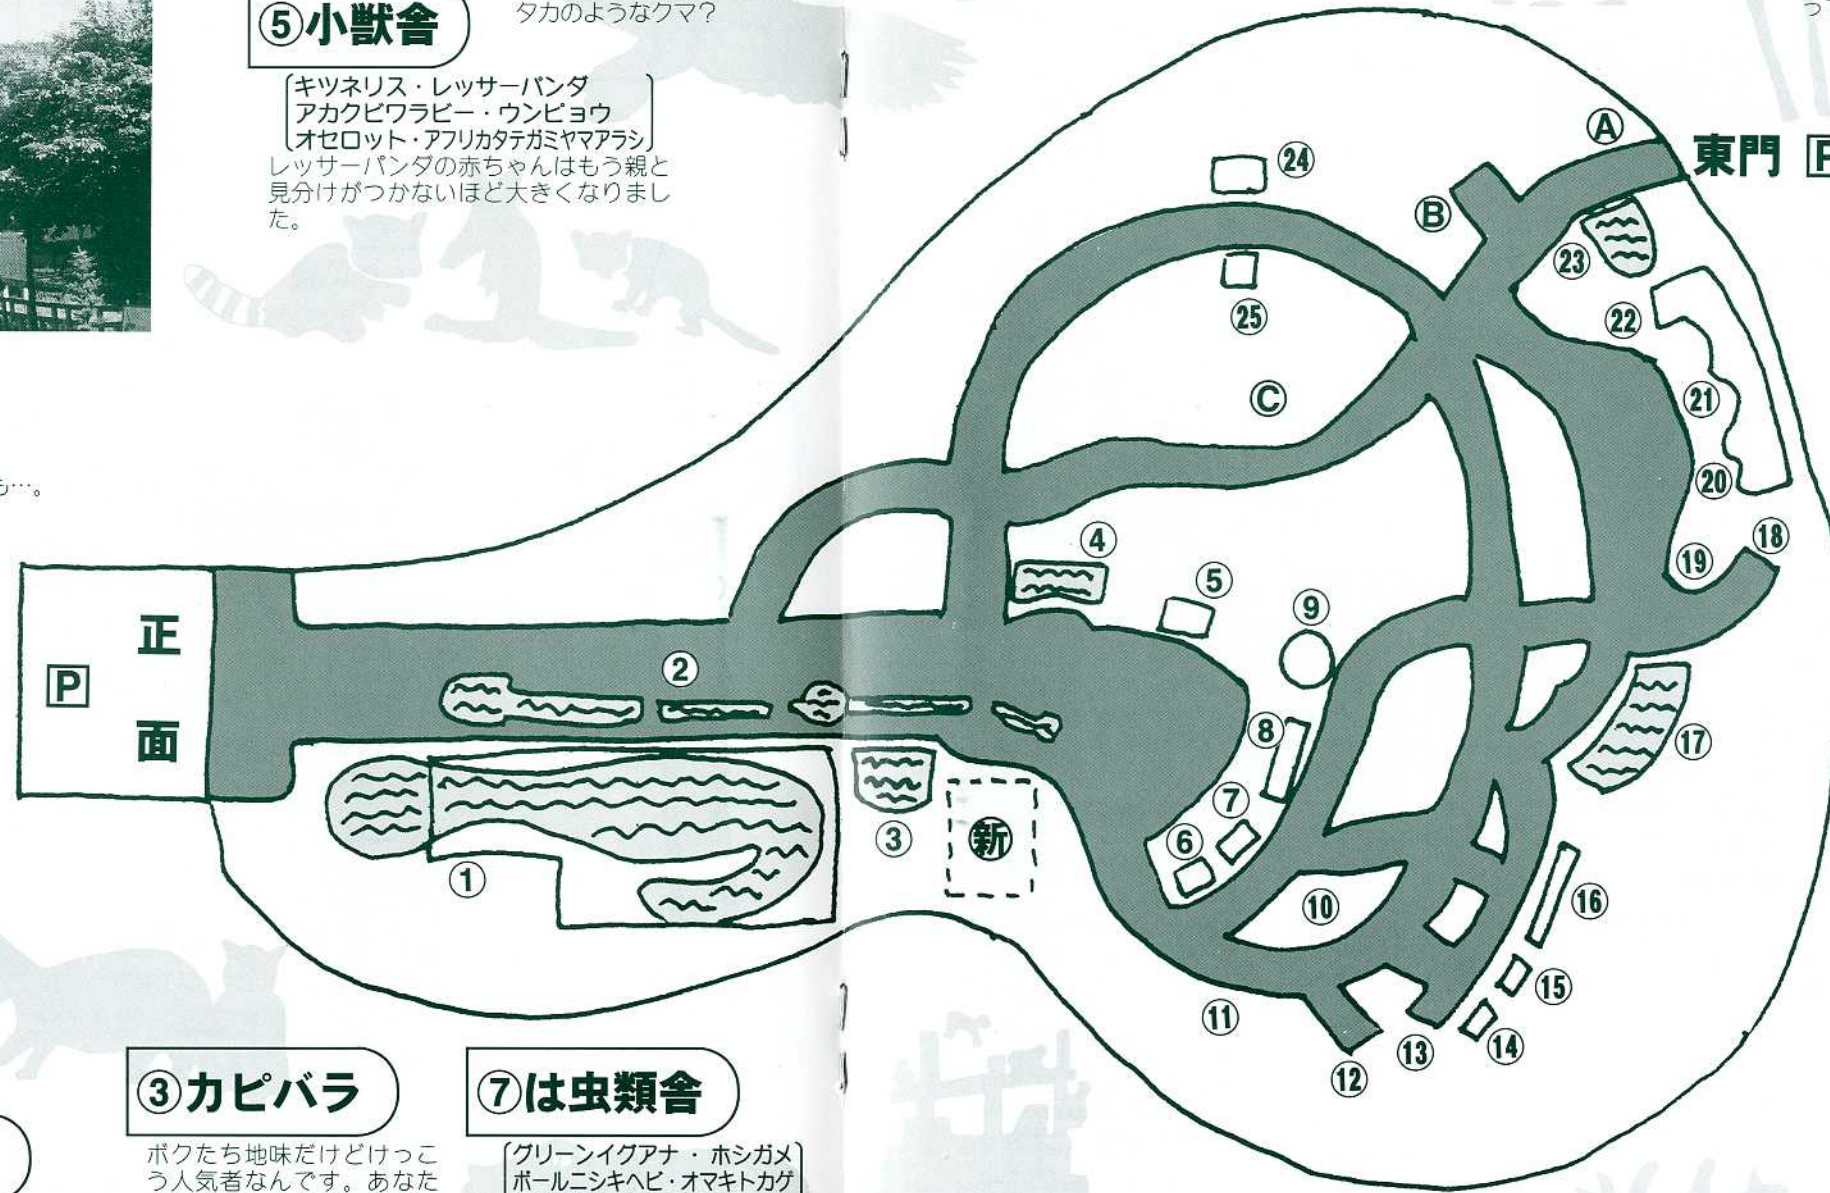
⑤小獣舎

タカのようなクマ?

〔キツネリス・レッサーパンダ
アカクビワラビー・ウンピョウ
オセロット・アフリカタテガミヤマアラシ〕

レッサーパンダの赤ちゃんはもう親と見分けがつかないほど大きくなりました。

も…。

東門 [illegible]

Ⓐ Ⓑ Ⓒ

⑳ ㉑ ㉒ ㉓ ㉔ ㉕

④ ⑤ ⑨ ⑱ ⑲

正 面

Ⓟ

② ⑧ ⑰ ⑦ ③ 新 ⑥ ① ⑩ ⑯ ⑮ ⑪ ⑭ ⑬ ⑫

③カピバラ

ボクたち地味だけどけっこう人気者なんです。あなた

⑦は虫類舎

〔グリーンイグアナ・ホシガメ
ボールニシキヘビ・オマキトカゲ